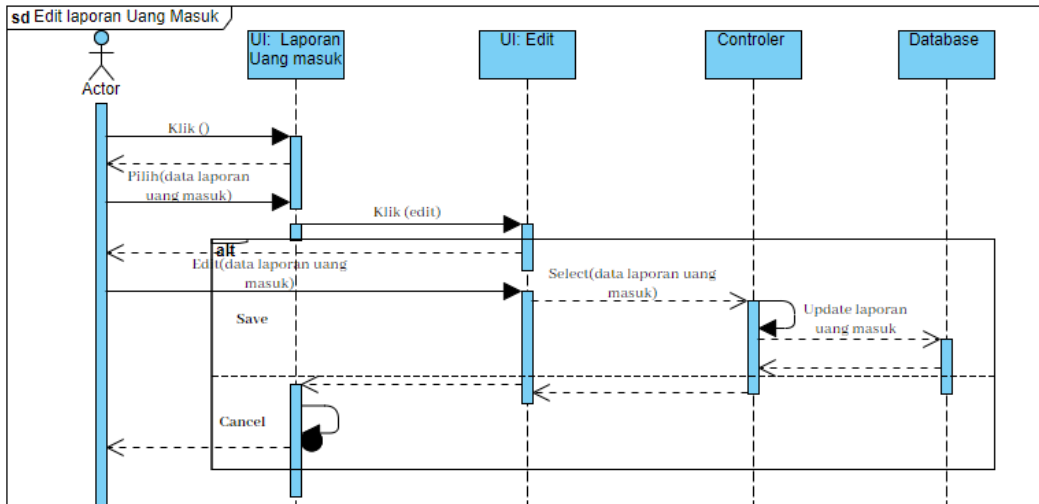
sd Edit laporan Uang Masuk

Actor

UI: Laporan Uang masuk

UI: Edit

Controler

Database

Klik ()

Pilih(data laporan uang masuk)

Klik (edit)

alt

Edit(data laporan uang masuk)

Select(data laporan uang masuk)

Update laporan uang masuk

Save

Cancel